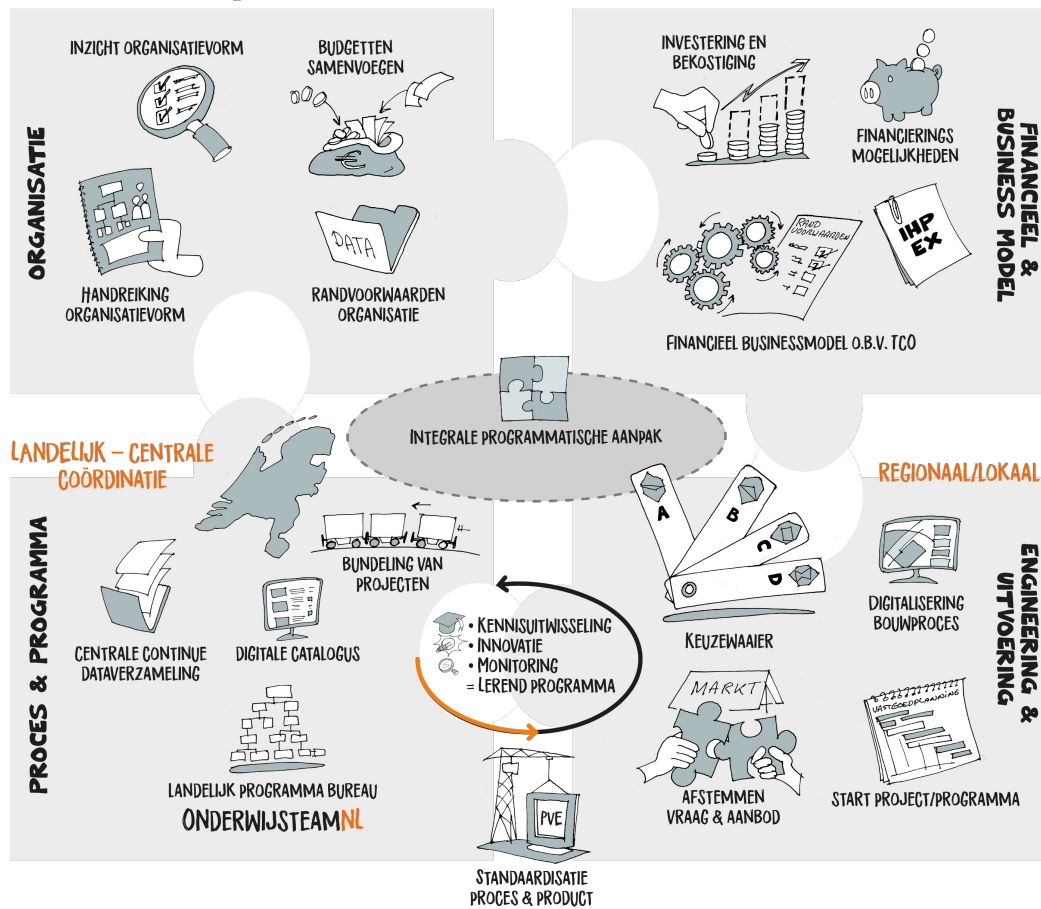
ORGANISATIE

INZICHT ORGANISATIEVORM

BUDGETTEN SAMENVOEGEN

DATA

HANDREIKING ORGANISATIEVORM

RANDVOORWAARDEN ORGANISATIE

FINANCIEEL & BUSINESS MODEL

INVESTERING EN BEKOSTIGING

FINANCIERINGS MOGELIJKHEDEN

RAND VOORWAARDEN

IHP EX

FINANCIEEL BUSINESSMODEL O.B.V. TCO

INTEGRALE PROGRAMMATISCHE AANPAK

LANDELIJK – CENTRALE COÖRDINATIE

PROCES & PROGRAMMA

BUNDELING VAN PROJECTEN

CENTRALE CONTINUE DATAVERZAMELING

DIGITALE CATALOGUS

LANDELIJK PROGRAMMA BUREAU

ONDERWIJSTEAMNL

• KENNISUITWISSELING
• INNOVATIE
• MONITORING
= LEREND PROGRAMMA

PVE

STANDAARDISATIE PROCES & PRODUCT

REGIONAAL/LOKAAL

ENGINEERING & UITVOERING

A
B
C
D

KEUZEWAAIER

DIGITALISERING BOUWPROCES

MARKT

AFSTEMMEN VRAAG & AANBOD

VASTGOEDPLANNING

START PROJECT/PROGRAMMA